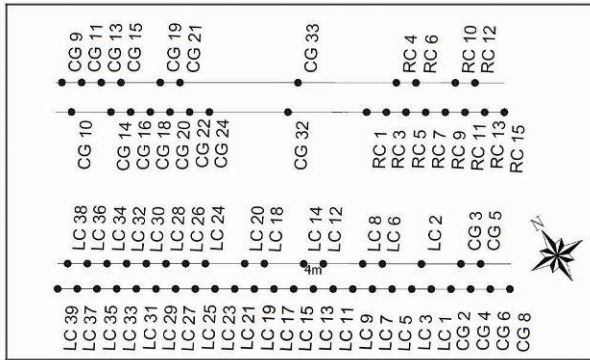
CG 9
CG 11
CG 13
CG 15
CG 19
CG 21
CG 33
RC 4
RC 6
RC 10
RC 12

CG 10
CG 14
CG 16
CG 18
CG 20
CG 22
CG 24
CG 32
RC 1
RC 3
RC 5
RC 7
RC 9
RC 11
RC 13
RC 15

LC 38
LC 36
LC 34
LC 32
LC 30
LC 28
LC 26
LC 24
LC 20
LC 18
LC 14
LC 12
LC 8
LC 6
LC 2
CG 3
CG 5

N

4m

LC 39
LC 37
LC 35
LC 33
LC 31
LC 29
LC 27
LC 25
LC 23
LC 21
LC 19
LC 17
LC 15
LC 13
LC 11
LC 9
LC 7
LC 5
LC 3
LC 1
CG 2
CG 4
CG 6
CG 8